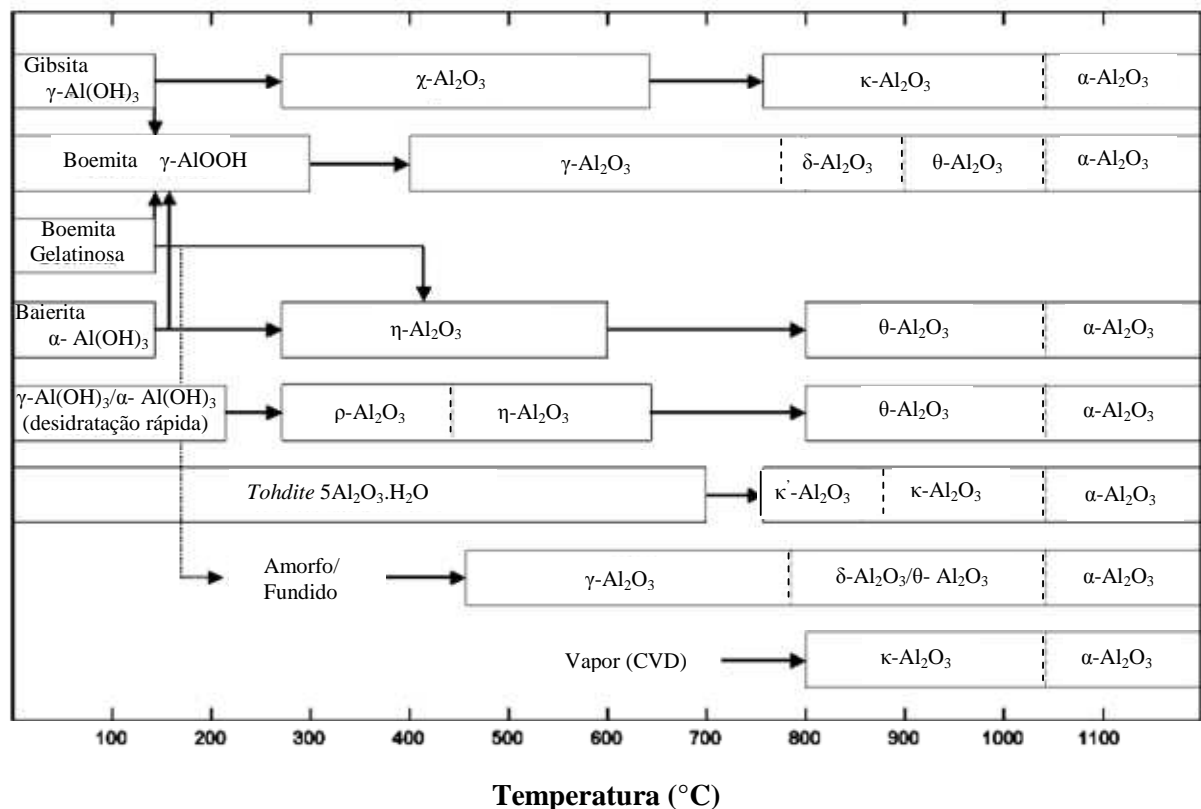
Gibsita
γ-Al(OH)$_3$

χ-Al$_2$O$_3$

κ-Al$_2$O$_3$

α-Al$_2$O$_3$

Boemita γ-AlOOH

γ-Al$_2$O$_3$

δ-Al$_2$O$_3$

θ-Al$_2$O$_3$

α-Al$_2$O$_3$

Boemita Gelatinosa

Baierita
α- Al(OH)$_3$

η-Al$_2$O$_3$

θ-Al$_2$O$_3$

α-Al$_2$O$_3$

γ-Al(OH)$_3$/α- Al(OH)$_3$
(desidratação rápida)

ρ-Al$_2$O$_3$

η-Al$_2$O$_3$

θ-Al$_2$O$_3$

α-Al$_2$O$_3$

*Tohdite* 5Al$_2$O$_3$.H$_2$O

κ'-Al$_2$O$_3$

κ-Al$_2$O$_3$

α-Al$_2$O$_3$

Amorfo/
Fundido

γ-Al$_2$O$_3$

δ-Al$_2$O$_3$/θ- Al$_2$O$_3$

α-Al$_2$O$_3$

Vapor (CVD)

κ-Al$_2$O$_3$

α-Al$_2$O$_3$

100 200 300 400 500 600 700 800 900 1000 1100

Temperatura (°C)